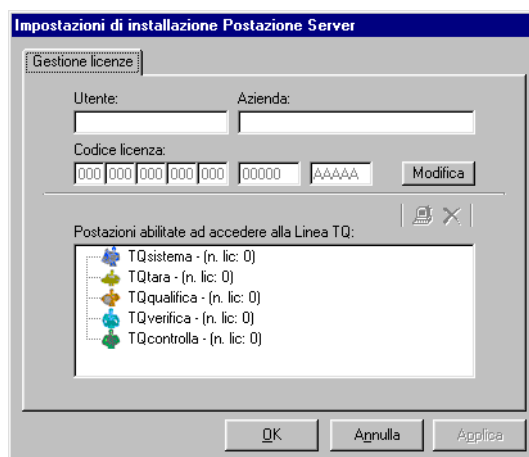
Impostazioni di installazione Postazione Server

Gestione licenze

Utente:

Azienda:

Codice licenza:

000 000 000 000 000 00000 AAAAA

Modifica

Postazioni abilitate ad accedere alla Linea TQ:

TQsistema - (n. lic: 0)
TQtara - (n. lic: 0)
TQqualifica - (n. lic: 0)
TQverifica - (n. lic: 0)
TQcontrolla - (n. lic: 0)

OK

Annulla

Applica